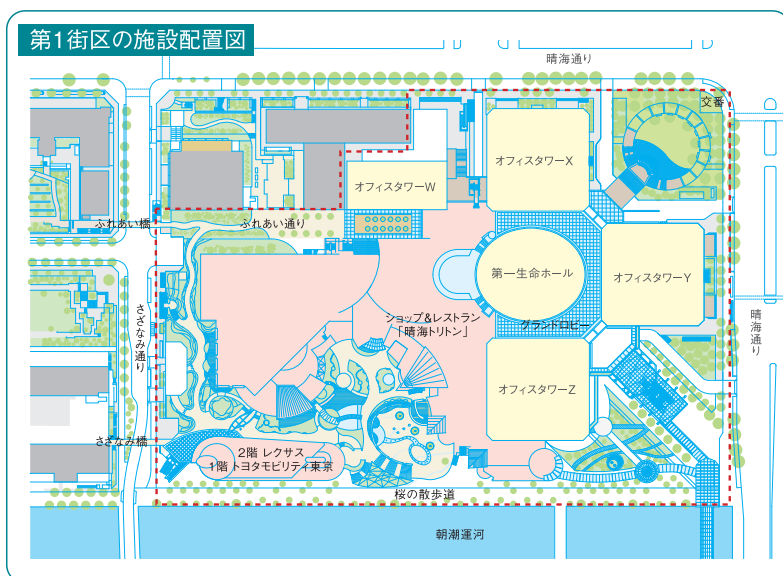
第1街区の施設配置図

晴海通り

文番

オフィスタワーX

オフィスタワーW

ふれあい橋

ふれあい通り

第一生命ホール

オフィスタワーY

さざなみ通り

ショップ&レストラン
「晴海トリトン」

グランドロビー

晴海通り

オフィスタワーZ

さざなみ橋

2階 レクサス
1階 トヨタモビリティ東京

桜の散歩道

朝潮運河